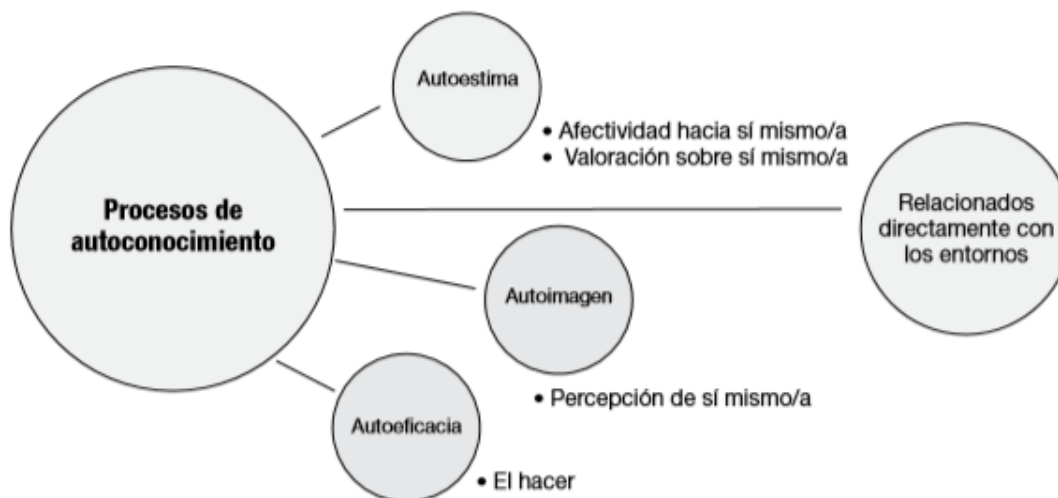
Procesos de autoconocimiento

Autoestima

• Afectividad hacia sí mismo/a
• Valoración sobre sí mismo/a

Relacionados directamente con los entornos

Autoimagen

• Percepción de sí mismo/a

Autoeficacia

• El hacer